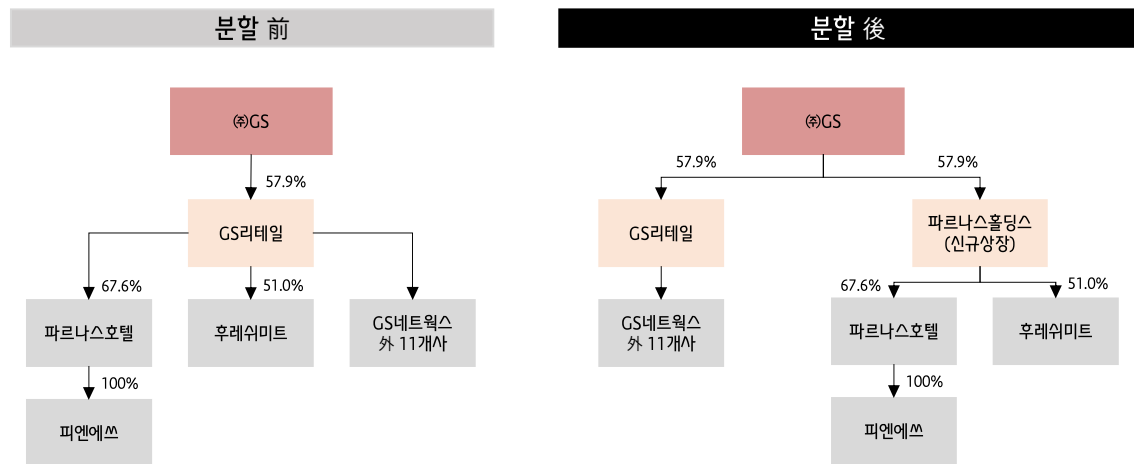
분할 前

㈜GS

57.9%

GS리테일

67.6%

51.0%

파르나스호텔

후레쉬미트

GS네트웍스 外 11개사

100%

피엔에쓰

분할 後

㈜GS

57.9%

57.9%

GS리테일

파르나스홀딩스 (신규상장)

GS네트웍스 外 11개사

67.6%

51.0%

파르나스호텔

후레쉬미트

100%

피엔에쓰